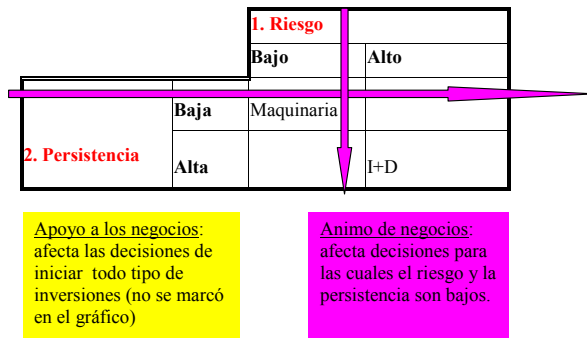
| | | 1. Riesgo | |
|---|---|---|---|
| | | Bajo | Alto |
| 2. Persistencia | Baja | Maquinaria | |
| | Alta | | I+D |

Apoyo a los negocios: afecta las decisiones de iniciar todo tipo de inversiones (no se marcó en el gráfico)

Animo de negocios: afecta decisiones para las cuales el riesgo y la persistencia son bajos.